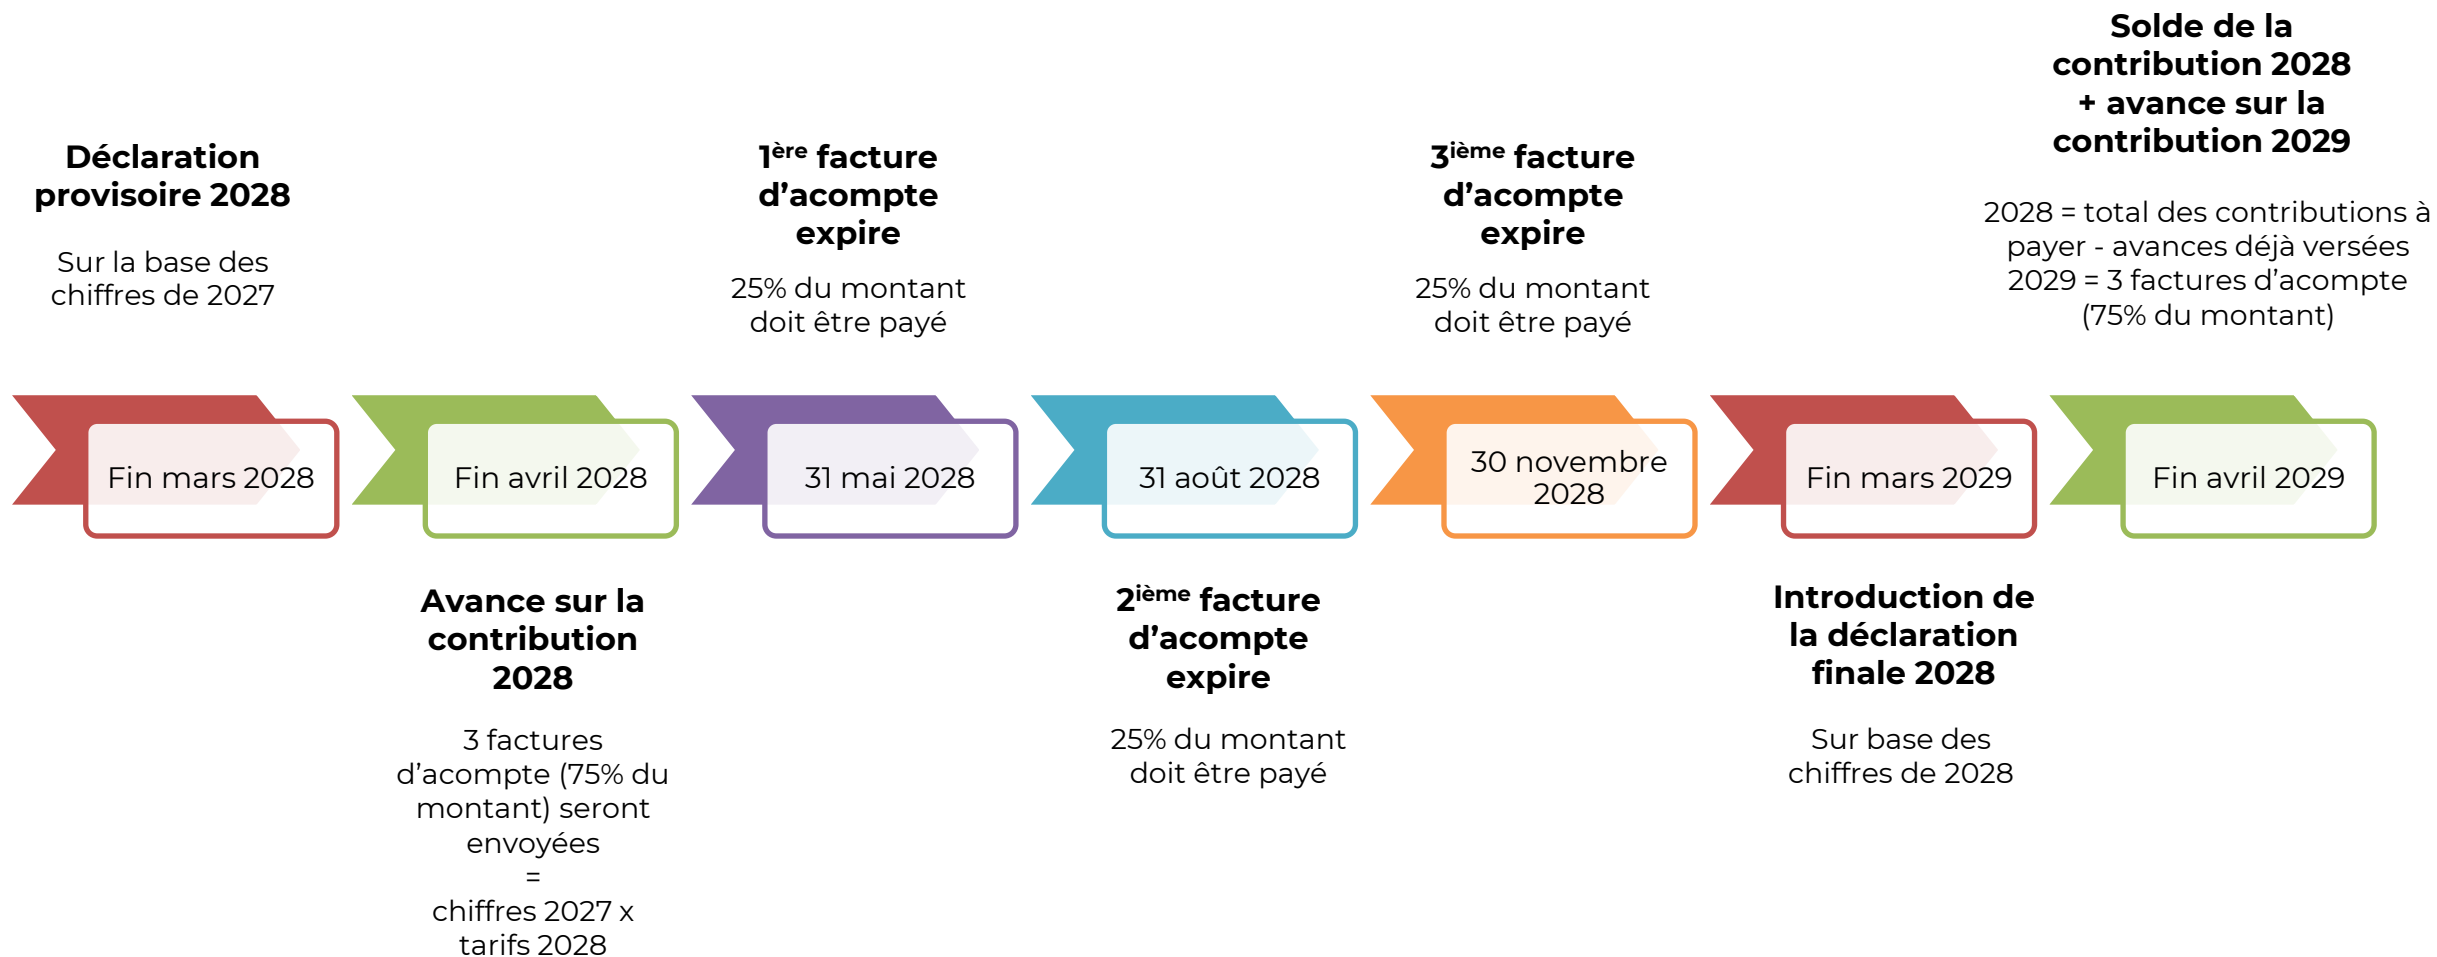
Déclaration provisoire 2028

Sur la base des chiffres de 2027

1ère facture d'acompte expire

25% du montant doit être payé

3ième facture d'acompte expire

25% du montant doit être payé

Solde de la contribution 2028 + avance sur la contribution 2029

2028 = total des contributions à payer - avances déjà versées
2029 = 3 factures d'acompte (75% du montant)

Fin mars 2028

Fin avril 2028

31 mai 2028

31 août 2028

30 novembre 2028

Fin mars 2029

Fin avril 2029

Avance sur la contribution 2028

3 factures d'acompte (75% du montant) seront envoyées
=
chiffres 2027 x tarifs 2028

2ième facture d'acompte expire

25% du montant doit être payé

Introduction de la déclaration finale 2028

Sur base des chiffres de 2028